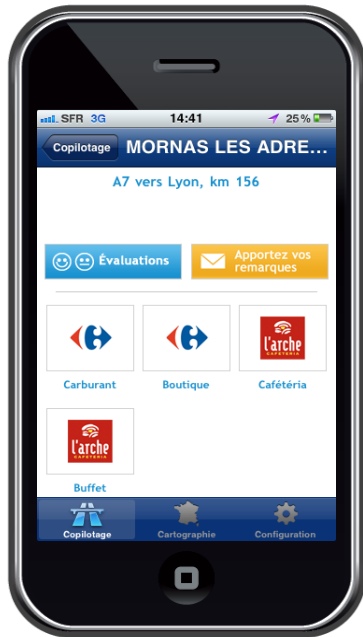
SFR 3G 14:41 25 %

Copilotage MORNAS LES ADRE...

A7 vers Lyon, km 156

Évaluations

Apportez vos remarques

Carburant

Boutique

l'arche CAFETERIA

Cafétéria

l'arche CAFETERIA

Buffet

Copilotage Cartographie Configuration